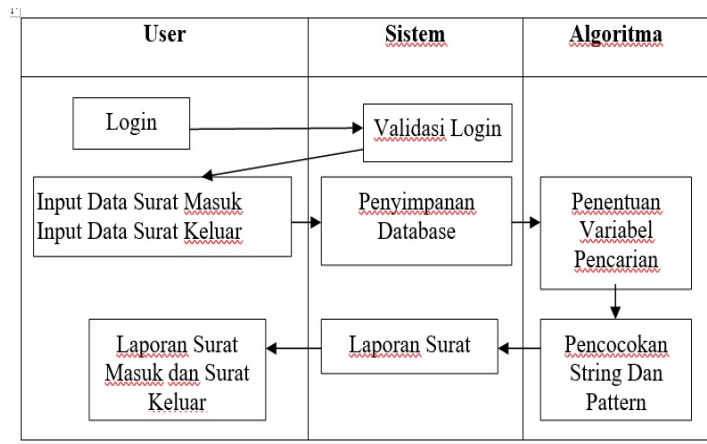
| User | Sistem | Algoritma |
|---|---|---|
| Login | Validasi Login | |
| Input Data Surat Masuk Input Data Surat Keluar | Penyimpanan Database | Penentuan Variabel Pencarian |
| Laporan Surat Masuk dan Surat Keluar | Laporan Surat | Pencocokan String Dan Pattern |